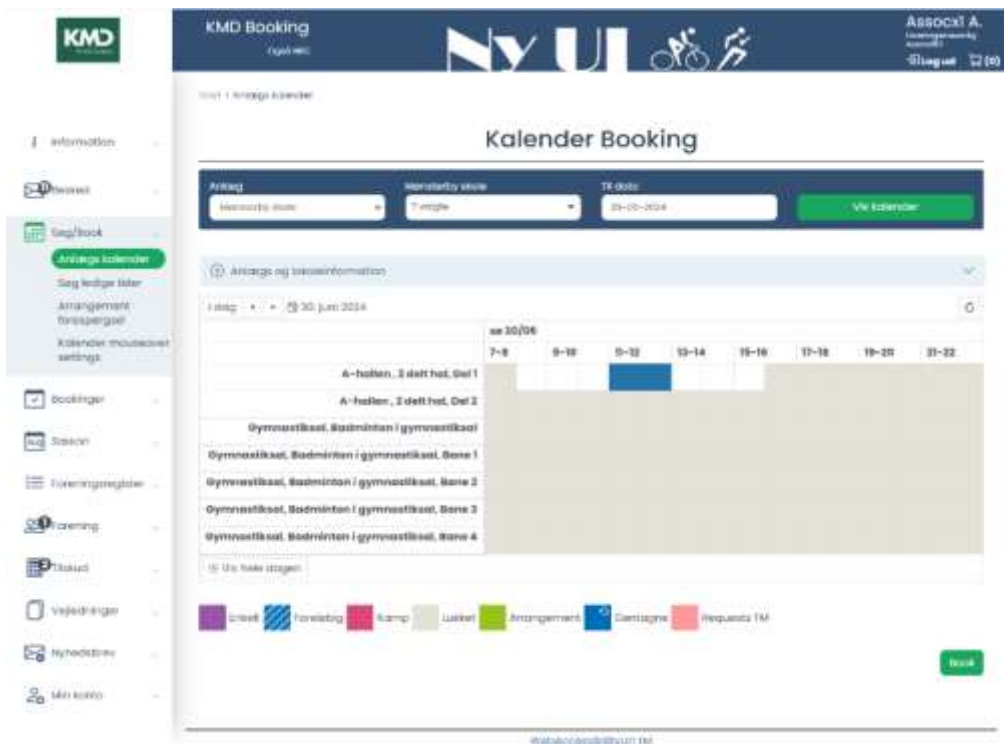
KMD

KMD Booking
Ny UI

Assocxl A.
Log ud

Information
Søg/book
Anlægs kalender
Søg ledige tider
Arrangement forespørgsel
Kalender mouseover settings
Bookinger
Sæson
Foreningsregister
Forening
Tilskud
Vejledninger
Nyhedsbrev
Min konto

Start / Anlægs kalender

Kalender Booking

Anlæg
Hensterby skole
7 valgte
Til dato
30-06-2024
Vis kalender

Anlægs og lokaleinformation

I dag
30. juni 2024

sø 30/06

| | 7-8 | 9-10 | 11-12 | 13-14 | 15-16 | 17-18 | 19-20 | 21-22 |
|---|---|---|---|---|---|---|---|---|
| A-hallen , 2 delt hal, Del 1 | | | | | | | | |
| A-hallen , 2 delt hal, Del 2 | | | | | | | | |
| Gymnastiksal, Badminton i gymnastiksal | | | | | | | | |
| Gymnastiksal, Badminton i gymnastiksal, Bane 1 | | | | | | | | |
| Gymnastiksal, Badminton i gymnastiksal, Bane 2 | | | | | | | | |
| Gymnastiksal, Badminton i gymnastiksal, Bane 3 | | | | | | | | |
| Gymnastiksal, Badminton i gymnastiksal, Bane 4 | | | | | | | | |

Vis hele dagen

Enkelt Foreløbig Kamp Lukket Arrangement Gentagne Requests TM

Book